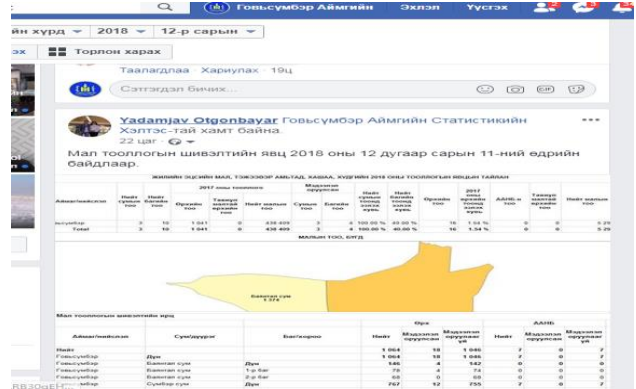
Говьсүмбэр Аймгийн Эхлэл Үүсгэх

йн хүрд 2018 12-р сарын

ах Торлон харах

Таалагдлаа · Хариулах · 19ц

Сэтгэгдэл бичих...

Yadamjav Otgonbayar Говьсүмбэр Аймгийн Статистикийн Хэлтэс-тэй хамт байна.
22 цаг ·

Мал тооллогын шивэлтийн явц 2018 оны 12 дугаар сарын 11-ний өдрийн байдлаар.

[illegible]

| Аймаг/нийслэл | Нийт сумын тоо | Нийт багийн тоо | 2017 оны тооллого Өрхийн тоо | Тавигдсан өрхийн тоо | Нийт малын тоо | Мэдээлэл оруулсан тоо | Багийн тоо | Нийт сумын тооцоо хувь | Нийт багийн тооцоо хувь | Өрхийн тоо | 2017 оны өрхийн тооцоо хувь | ААНБ-н тоо | Тавигдсан өрхийн тоо | Нийт малын тоо |
|---|---|---|---|---|---|---|---|---|---|---|---|---|---|---|
| Говьсүмбэр | 3 | 10 | 1 041 | 0 | 438 409 | 3 | 4 | 100.00 % | 40.00 % | 16 | 1.54 % | 0 | 0 | 5 25 |
| Total | 3 | 10 | 1 041 | 0 | 438 409 | 3 | 4 | 100.00 % | 40.00 % | 16 | 1.54 % | 0 | 0 | 5 25 |

МАЛЫН ТОО, БЭЗ

Баянтал сум
5 370

Мал тооллогын шивэлтийн явц

| Аймаг/нийслэл | Сум/дүүрэг | Баг/хороо | Өрх Нийт | Мэдээлэл оруулсан | Мэдээлэл оруулаагүй | ААНБ Нийт | Мэдээлэл оруулсан | Мэдээлэл оруулаагүй |
|---|---|---|---|---|---|---|---|---|
| Нийт | | | 1 064 | 18 | 1 046 | 7 | 0 | 7 |
| Говьсүмбэр | Дүн | | 1 064 | 18 | 1 046 | 7 | 0 | 7 |
| Говьсүмбэр | Баянтал сум | Дүн | 146 | 4 | 142 | 0 | 0 | 0 |
| Говьсүмбэр | Баянтал сум | 1-р баг | 78 | 4 | 74 | 0 | 0 | 0 |
| Говьсүмбэр | Баянтал сум | 2-р баг | 68 | 0 | 68 | 0 | 0 | 0 |
| Говьсүмбэр | Сүмбэр сум | Дүн | 767 | 12 | 755 | 7 | 0 | 7 |